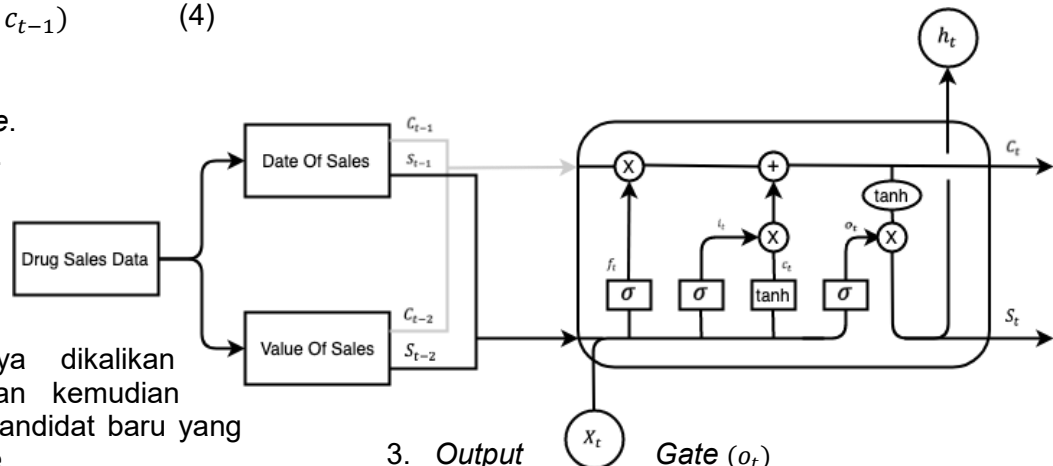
$c_{t-1})$ (4)

e.

Date Of Sales

$C_{t-1}$

$S_{t-1}$

Drug Sales Data

Value Of Sales

$C_{t-2}$

$S_{t-2}$

ya dikalikan
an kemudian
andidat baru yang

$h_t$

$C_t$

$S_t$

X

+

X

X

tanh

$f_t$

$i_t$

$c_t$

$o_t$

$\sigma$

$\sigma$

tanh

$\sigma$

$X_t$

3. *Output* *Gate* $(o_t)$